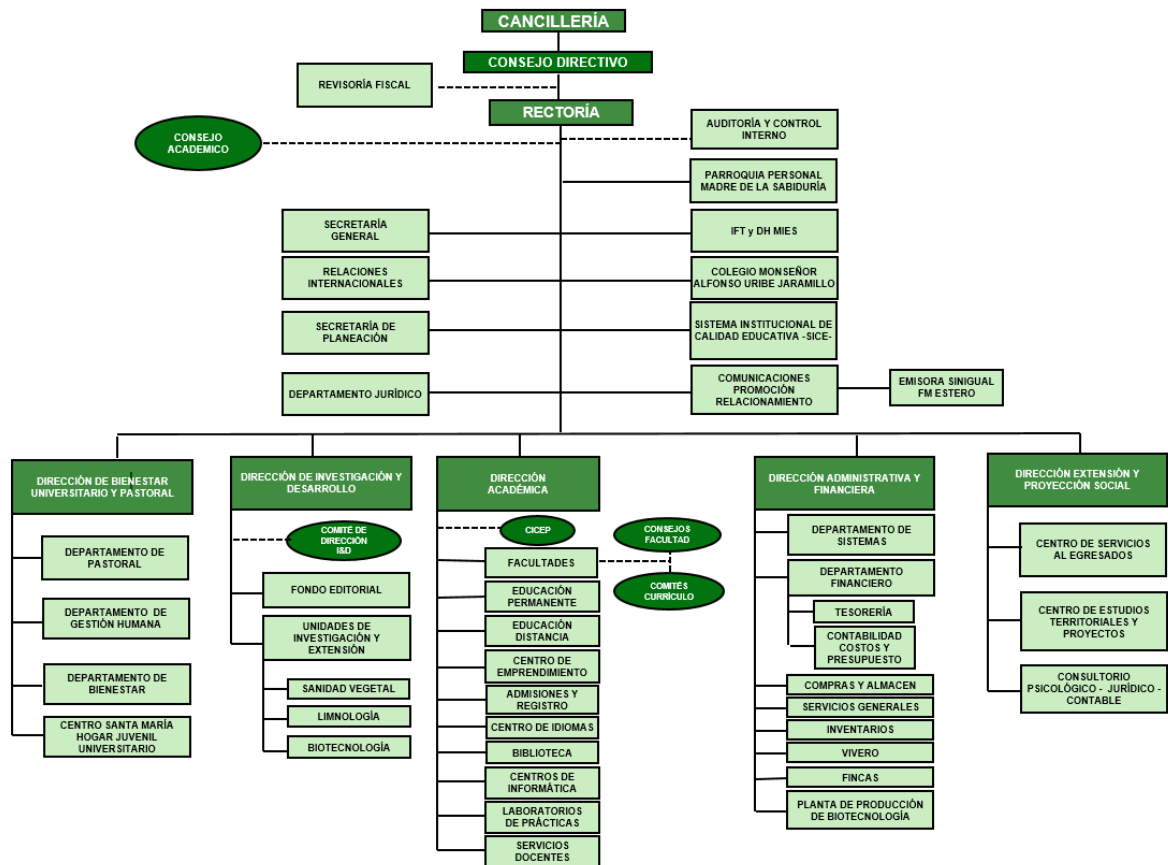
CANCILLERÍA

CONSEJO DIRECTIVO

REVISORÍA FISCAL

RECTORÍA

CONSEJO ACADEMICO

AUDITORÍA Y CONTROL INTERNO

PARROQUIA PERSONAL MADRE DE LA SABIDURÍA

SECRETARÍA GENERAL

IFT y DH MIES

RELACIONES INTERNACIONALES

COLEGIO MONSEÑOR ALFONSO URIBE JARAMILLO

SECRETARÍA DE PLANEACIÓN

SISTEMA INSTITUCIONAL DE CALIDAD EDUCATIVA -SICE-

DEPARTAMENTO JURÍDICO

COMUNICACIONES PROMOCIÓN RELACIONAMIENTO

EMISORA SINIGUAL FM ESTERO

DIRECCIÓN DE BIENESTAR UNIVERSITARIO Y PASTORAL

DEPARTAMENTO DE PASTORAL

DEPARTAMENTO DE GESTIÓN HUMANA

DEPARTAMENTO DE BIENESTAR

CENTRO SANTA MARÍA HOGAR JUVENIL UNIVERSITARIO

DIRECCIÓN DE INVESTIGACIÓN Y DESARROLLO

COMITÉ DE DIRECCIÓN I&D

FONDO EDITORIAL

UNIDADES DE INVESTIGACIÓN Y EXTENSIÓN

SANIDAD VEGETAL

LIMNOLOGÍA

BIOTECNOLOGÍA

DIRECCIÓN ACADÉMICA

CICEP

CONSEJOS FACULTAD

FACULTADES

COMITÉS CURRÍCULO

EDUCACIÓN PERMANENTE

EDUCACIÓN DISTANCIA

CENTRO DE EMPRENDIMIENTO

ADMISIONES Y REGISTRO

CENTRO DE IDIOMAS

BIBLIOTECA

CENTROS DE INFORMÁTICA

LABORATORIOS DE PRÁCTICAS

SERVICIOS DOCENTES

DIRECCIÓN ADMINISTRATIVA Y FINANCIERA

DEPARTAMENTO DE SISTEMAS

DEPARTAMENTO FINANCIERO

TESORERÍA

CONTABILIDAD COSTOS Y PRESUPUESTO

COMPRAS Y ALMACEN

SERVICIOS GENERALES

INVENTARIOS

VIVERO

FINCAS

PLANTA DE PRODUCCIÓN DE BIOTECNOLOGÍA

DIRECCIÓN EXTENSIÓN Y PROYECCIÓN SOCIAL

CENTRO DE SERVICIOS AL EGRESADOS

CENTRO DE ESTUDIOS TERRITORIALES Y PROYECTOS

CONSULTORIO PSICOLÓGICO - JURÍDICO - CONTABLE